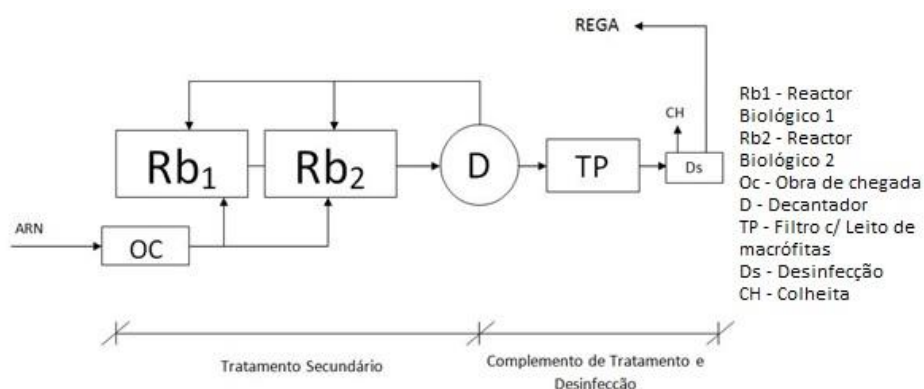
REGA

CH

$Rb_1$

$Rb_2$

D

TP

Ds

ARN

OC

Rb1 - Reactor Biológico 1
Rb2 - Reactor Biológico 2
Oc - Obra de chegada
D - Decantador
TP - Filtro c/ Leito de macrófitas
Ds - Desinfecção
CH - Colheita

Tratamento Secundário

Complemento de Tratamento e Desinfecção